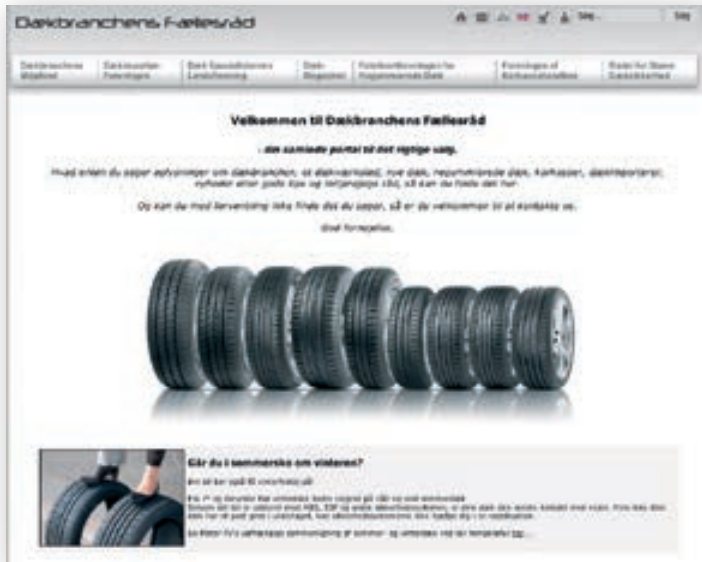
Dækbranchens Fællesråd

Søg

Dækbranchens Fællesråd | Dækbranchens Fællesregler | Dæk Specialisternes Landsforening | Dæk-Magasinet | Forbrugerundersøgelse | Foreningen af Autoimportører | Rådet for Større Dæksikkerhed

Velkommen til Dækbranchens Fællesråd

- den samlede portal til det rigtige valg.

Hvad enten du søger oplysninger om dækbranchen, at dækvarsdækket, nye dæk, regummierede dæk, forhandlere, dækimportører, nyheder eller gode tips og retningslinjer, så kan du finde det her.

Og kan du med fornemmelse ikke finde det du søger, så er du velkommen til at kontakte os.

God fornøjelse.

Går du i sommersko om vinteren?

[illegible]

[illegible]

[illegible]